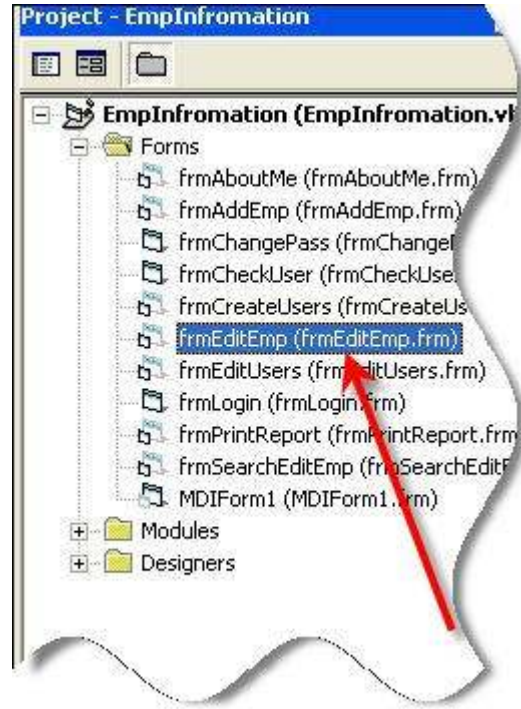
Project - EmpInfromation

EmpInfromation (EmpInfromation.v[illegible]
Forms
frmAboutMe (frmAboutMe.frm)
frmAddEmp (frmAddEmp.frm)
frmChangePass (frmChange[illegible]
frmCheckUser (frmCheckUse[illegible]
frmCreateUsers (frmCreateUs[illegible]
frmEditEmp (frmEditEmp.frm)
frmEditUsers (frm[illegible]ditUsers.frm)
frmLogin (frmLogin.frm)
frmPrintReport (frm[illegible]rintReport.frm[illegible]
frmSearchEditEmp (fr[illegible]SearchEdit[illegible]
MDIForm1 (MDIForm1.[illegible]rm)
Modules
Designers